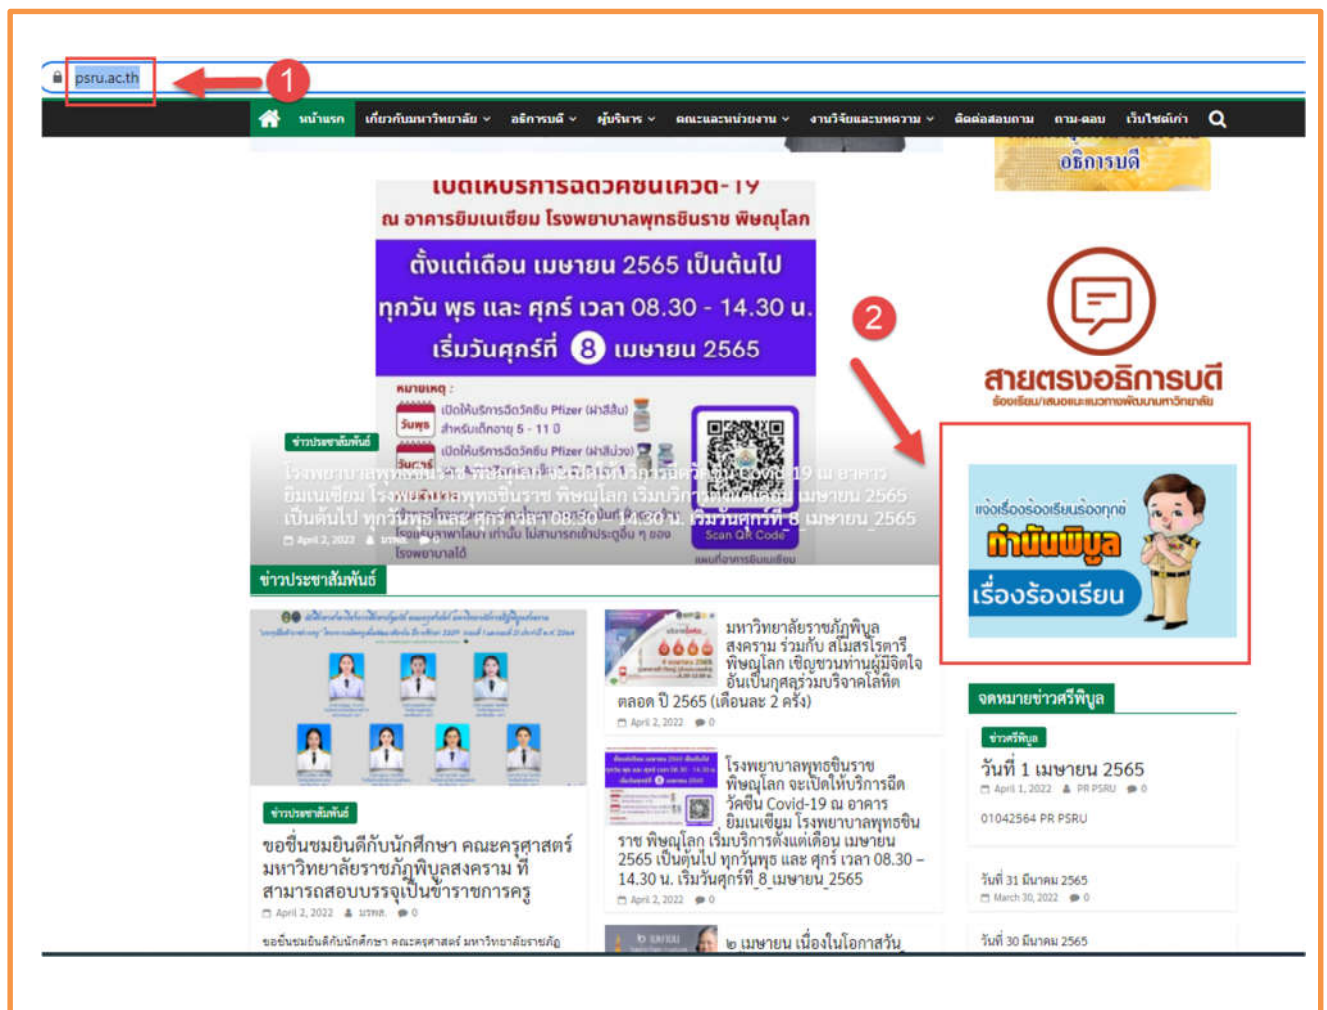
psru.ac.th

1

หน้าแรก เกี่ยวกับมหาวิทยาลัย อธิการบดี ผู้บริหาร คณะและหน่วยงาน งานวิจัยและบทความ ติดต่อสอบถาม ถาม-ตอบ เว็บไซต์เก่า

อธิการบดี

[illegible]
ณ อาคารอิมเนเซียม โรงพยาบาลพุทธชินราช พิษณุโลก
ตั้งแต่เดือน เมษายน 2565 เป็นต้นไป
ทุกวัน พุธ และ ศุกร์ เวลา 08.30 - 14.30 น.
เริ่มวันศุกร์ที่ 8 เมษายน 2565

หมายเหตุ :
เปิดให้บริการฉีดวัคซีน Pfizer (ฝาสีส้ม) สำหรับเด็กอายุ 5 - 11 ปี
เปิดให้บริการฉีดวัคซีน Pfizer (ฝาสีม่วง)
Scan QR Code

ข่าวประชาสัมพันธ์
โรงพยาบาลพุทธชินราช พิษณุโลก จะเปิดให้บริการฉีดวัคซีน Covid-19 ณ อาคารอิมเนเซียม โรงพยาบาลพุทธชินราช พิษณุโลก เริ่มบริการตั้งแต่เดือน เมษายน 2565 เป็นต้นไป ทุกวันพุธ และ ศุกร์ เวลา 08.30 – 14.30 น. เริ่มวันศุกร์ที่ 8 เมษายน 2565
April 2, 2022

2

สายตรงอธิการบดี
ร้องเรียน/เสนอแนะแนวทางพัฒนามหาวิทยาลัย

แจ้งเรื่องร้องเรียนร้องทุกข์
กำนันพิบูล
เรื่องร้องเรียน

ข่าวประชาสัมพันธ์

ข่าวประชาสัมพันธ์
ขอชื่นชมยินดีกับนักศึกษา คณะครุศาสตร์ มหาวิทยาลัยราชภัฏพิบูลสงคราม ที่สามารถสอบบรรจุเป็นข้าราชการครู
April 2, 2022 มรพส. 0
ขอชื่นชมยินดีกับนักศึกษา คณะครุศาสตร์ มหาวิทยาลัยราชภัฏ

มหาวิทยาลัยราชภัฏพิบูลสงคราม ร่วมกับ สโมสรโรตารีพิษณุโลก เชิญชวนท่านผู้มีจิตใจอันเป็นกุศลร่วมบริจาคโลหิตตลอด ปี 2565 (เดือนละ 2 ครั้ง)
April 2, 2022 0

โรงพยาบาลพุทธชินราช พิษณุโลก จะเปิดให้บริการฉีดวัคซีน Covid-19 ณ อาคารอิมเนเซียม โรงพยาบาลพุทธชินราช พิษณุโลก เริ่มบริการตั้งแต่เดือน เมษายน 2565 เป็นต้นไป ทุกวันพุธ และ ศุกร์ เวลา 08.30 – 14.30 น. เริ่มวันศุกร์ที่ 8 เมษายน 2565
April 2, 2022 0

๒ เมษายน เนื่องในโอกาสวัน

จดหมายข่าวศรีพิบูล
ข่าวศรีพิบูล
วันที่ 1 เมษายน 2565
April 1, 2022 PR PSRU 0
01042564 PR PSRU

วันที่ 31 มีนาคม 2565
March 30, 2022 0

วันที่ 30 มีนาคม 2565